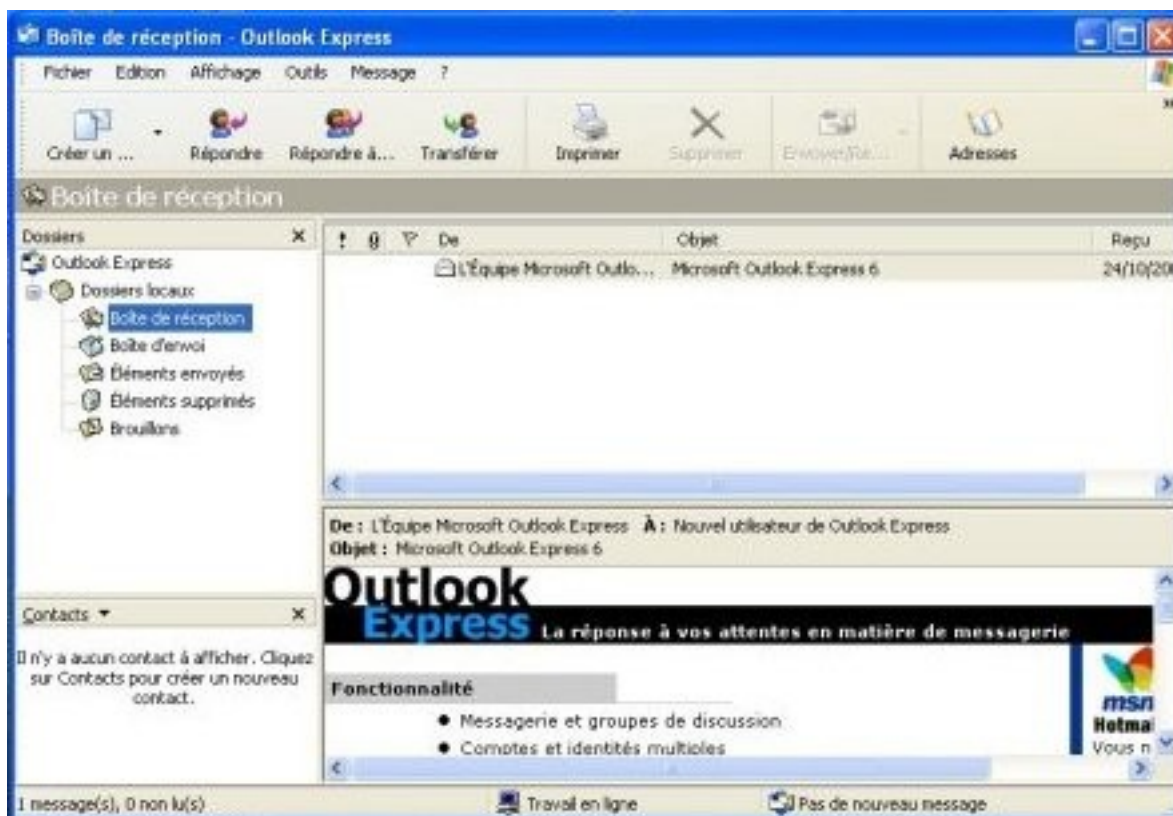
Boîte de réception - Outlook Express

Fichier Edition Affichage Outils Message ?

Créer un ... Répondre Répondre à... Transférer Imprimer Supprimer Envoyer/Re... Adresses

Boîte de réception

Dossiers ×

Outlook Express
Dossiers locaux
Boîte de réception
Boîte d'envoi
Éléments envoyés
Éléments supprimés
Brouillons

| ! | 0 | ▽ | De | Objet | Reçu |
|---|---|---|---|---|---|
| | | | L'Équipe Microsoft Outlo... | Microsoft Outlook Express 6 | 24/10/20 |

De : L'Équipe Microsoft Outlook Express À : Nouvel utilisateur de Outlook Express
Objet : Microsoft Outlook Express 6

Outlook Express La réponse à vos attentes en matière de messagerie

Fonctionnalité
• Messagerie et groupes de discussion
• Comptes et identités multiples

msn Hotmai
Vous n

Contacts ▾ ×

Il n'y a aucun contact à afficher. Cliquez sur Contacts pour créer un nouveau contact.

1 message(s), 0 non lu(s) Travail en ligne Pas de nouveau message